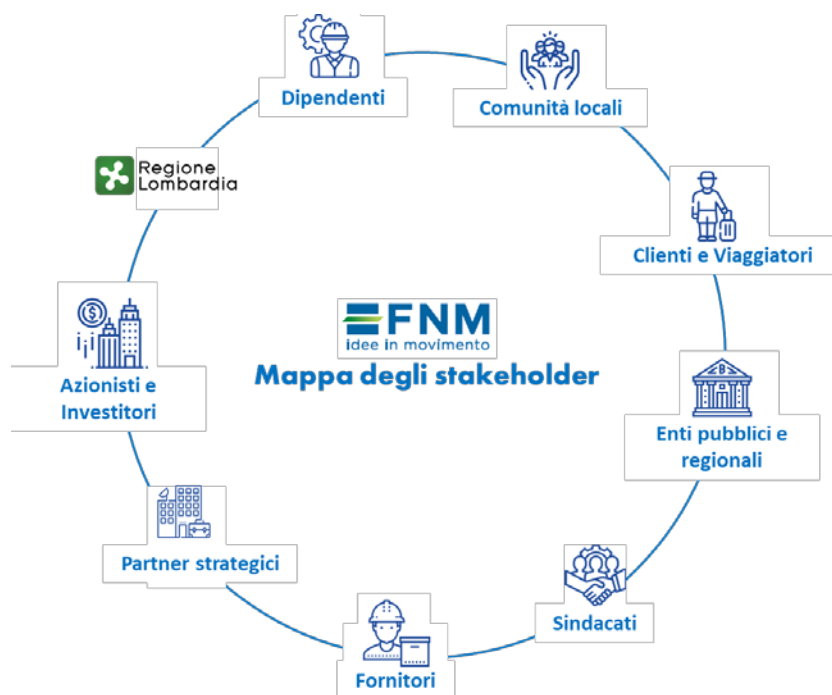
FNM
idee in movimento
Mappa degli stakeholder

Dipendenti

Comunità locali

Clienti e Viaggiatori

Enti pubblici e regionali

Sindacati

Fornitori

Partner strategici

Azionisti e Investitori

Regione Lombardia